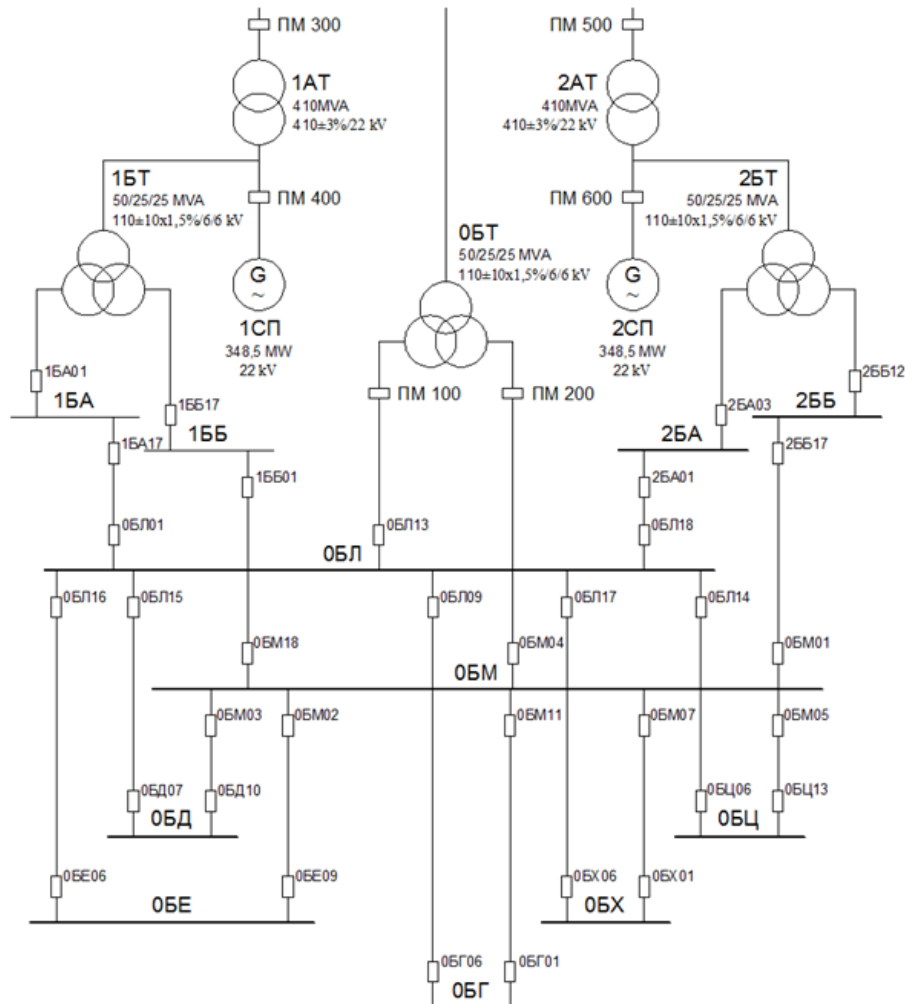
ПМ 300

1АТ
410MVA
410±3%/22 kV

ПМ 500

2АТ
410MVA
410±3%/22 kV

1БТ
50/25/25 MVA
110±10x1,5%/6/6 kV

ПМ 400

G
~
1СП
348,5 MW
22 kV

0БТ
50/25/25 MVA
110±10x1,5%/6/6 kV

ПМ 600

G
~
2СП
348,5 MW
22 kV

2БТ
50/25/25 MVA
110±10x1,5%/6/6 kV

1БА01
1БА
1ББ17
1БА17
1ББ

ПМ 100
ПМ 200

2ББ12
2БА03
2ББ
2ББ17
2БА

1ББ01
2БА01
0БЛ01
0БЛ13
0БЛ18

0БЛ

0БЛ16
0БЛ15
0БЛ09
0БЛ17
0БЛ14

0БМ18
0БМ04
0БМ01

0БМ

0БМ03
0БМ02
0БМ11
0БМ07
0БМ05

0БД07
0БД10
0БД

0БЦ06
0БЦ13
0БЦ

0БЕ06
0БЕ09
0БЕ

0БХ06
0БХ01
0БХ

0БГ06
0БГ01
0БГ